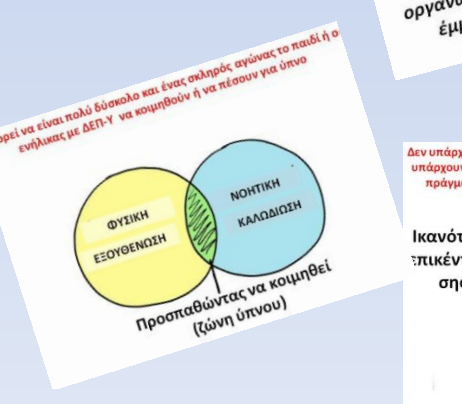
ορεί να είναι πολύ δύσκολο και ένας σκληρός αγώνας το παιδί ή ο ενήλικας με ΔΕΠ-Υ να κοιμηθούν ή να πέσουν για ύπνο

ΦΥΣΙΚΗ ΕΞΟΥΘΕΝΩΣΗ

ΝΟΗΤΙΚΗ ΚΑΛΩΔΙΩΣΗ

Προσπαθώντας να κοιμηθεί (ζώνη ύπνου)

οργανώ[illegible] έμ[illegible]

Δεν υπάρχ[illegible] υπάρχουν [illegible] πράγμ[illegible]

Ικανότ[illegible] επικέντ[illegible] ση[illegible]